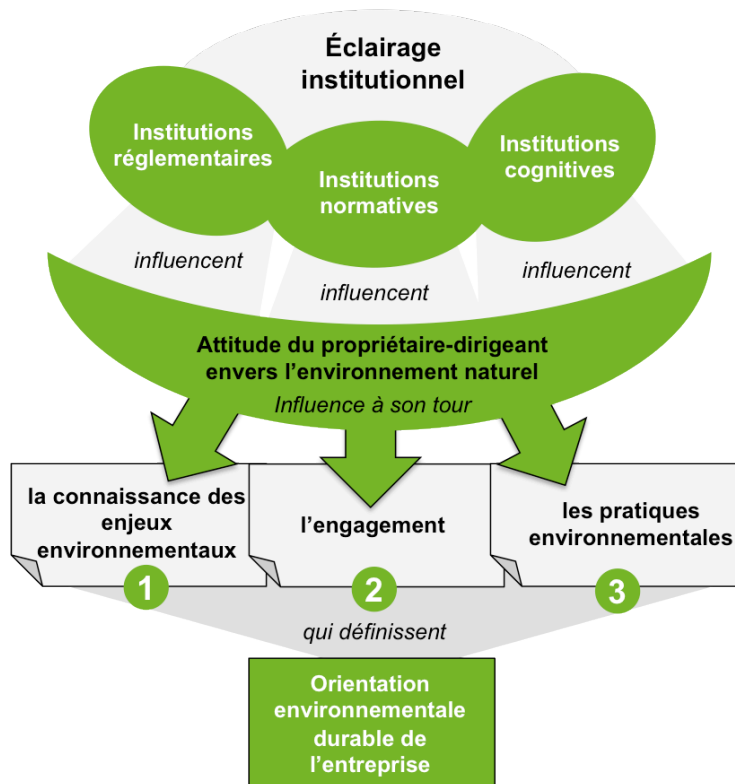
Éclairage institutionnel

Institutions réglementaires

Institutions normatives

Institutions cognitives

influencent

influencent

influencent

Attitude du propriétaire-dirigeant envers l'environnement naturel

Influence à son tour

la connaissance des enjeux environnementaux

1

l'engagement

2

les pratiques environnementales

3

qui définissent

Orientation environnementale durable de l'entreprise